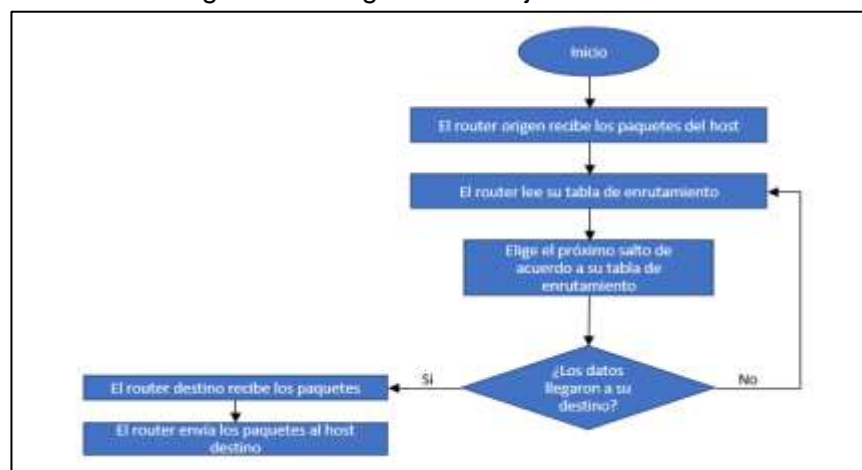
Inicio

El router origen recibe los paquetes del host

El router lee su tabla de enrutamiento

Elige el próximo salto de acuerdo a su tabla de enrutamiento

¿Los datos llegaron a su destino?

Si

No

El router destino recibe los paquetes

El router envia los paquetes al host destino